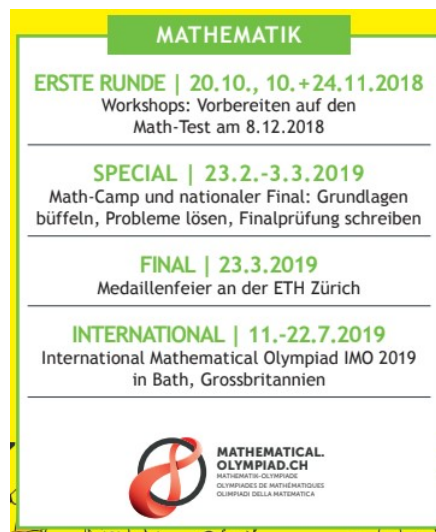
MATHEMATIK

ERSTE RUNDE | 20.10., 10.+24.11.2018
Workshops: Vorbereiten auf den Math-Test am 8.12.2018

SPECIAL | 23.2.-3.3.2019
Math-Camp und nationaler Final: Grundlagen büffeln, Probleme lösen, Finalprüfung schreiben

FINAL | 23.3.2019
Medaillenfeier an der ETH Zürich

INTERNATIONAL | 11.-22.7.2019
International Mathematical Olympiad IMO 2019 in Bath, Grossbritannien

MATHEMATICAL.
OLYMPIAD.CH
MATHEMATIK-OLYMPIADE
OLYMPIADES DE MATHÉMATIQUES
OLIMPIADI DELLA MATEMATICA